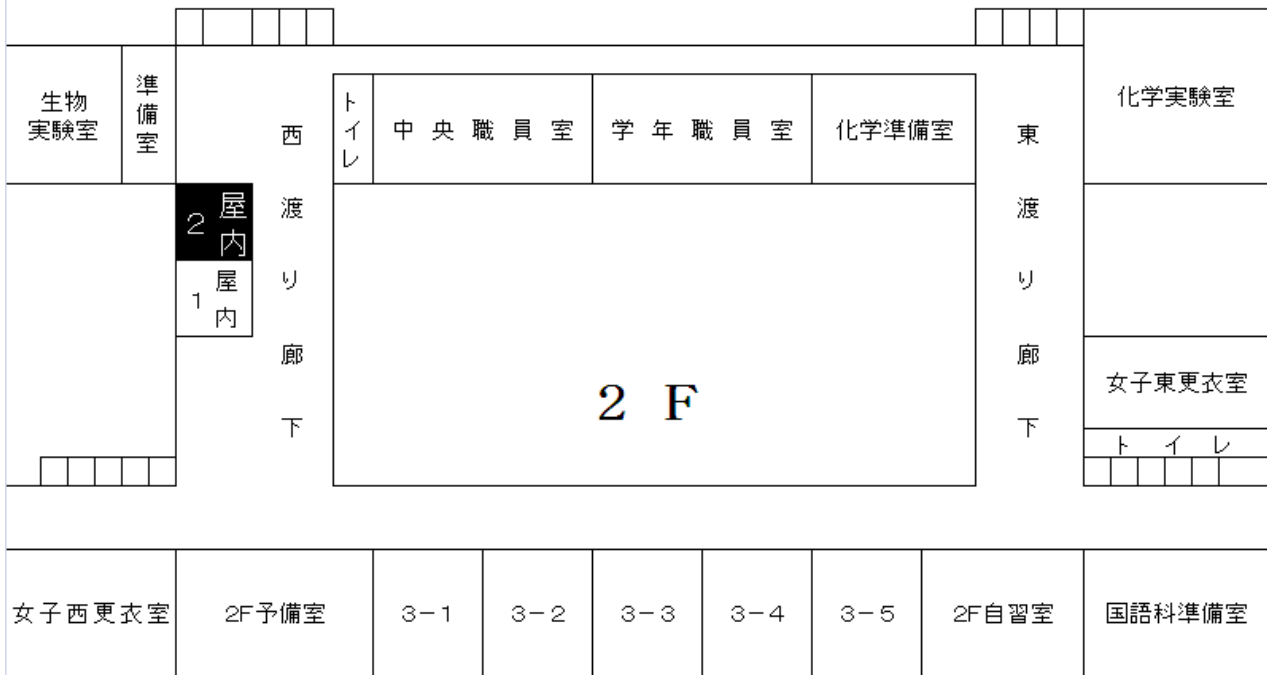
生物実験室

準備室

西渡り廊下

トイレ

中央職員室

学年職員室

化学準備室

東渡り廊下

化学実験室

2 屋内

1 屋内

2 F

女子東更衣室

トイレ

女子西更衣室

2F予備室

3－1

3－2

3－3

3－4

3－5

2F自習室

国語科準備室